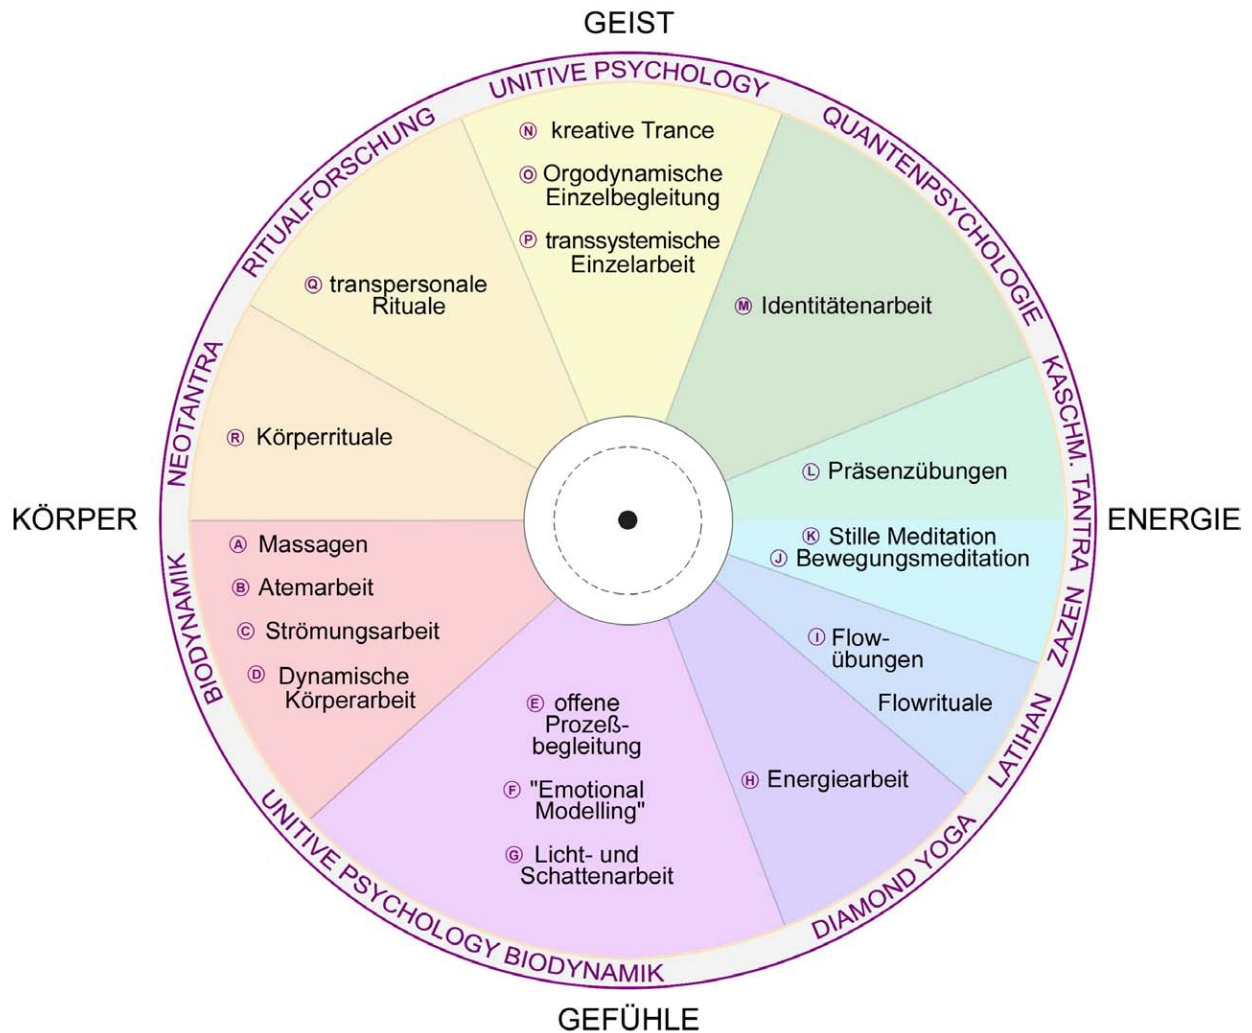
GEIST

UNITIVE PSYCHOLOGY

QUANTENPSYCHOLOGIE

KASCHM. TANTRA

ZAZEN

LATIHAN

DIAMOND YOGA

UNITIVE PSYCHOLOGY BIODYNAMIK

BIODYNAMIK

NEOTANTRA

RITUALFORSCHUNG

Ⓝ kreative Trance

Ⓞ Orgodynamische Einzelbegleitung

Ⓟ transsystemische Einzelarbeit

Ⓜ Identitätenarbeit

Ⓛ Präsenzübungen

Ⓚ Stille Meditation

Ⓙ Bewegungsmeditation

Ⓘ Flowübungen

Flowrituale

Ⓗ Energiearbeit

Ⓔ offene Prozeßbegleitung

Ⓕ "Emotional Modelling"

Ⓖ Licht- und Schattenarbeit

Ⓐ Massagen

Ⓑ Atemarbeit

Ⓒ Strömungsarbeit

Ⓓ Dynamische Körperarbeit

Ⓡ Körperrituale

Ⓠ transpersonale Rituale

KÖRPER

ENERGIE

GEFÜHLE